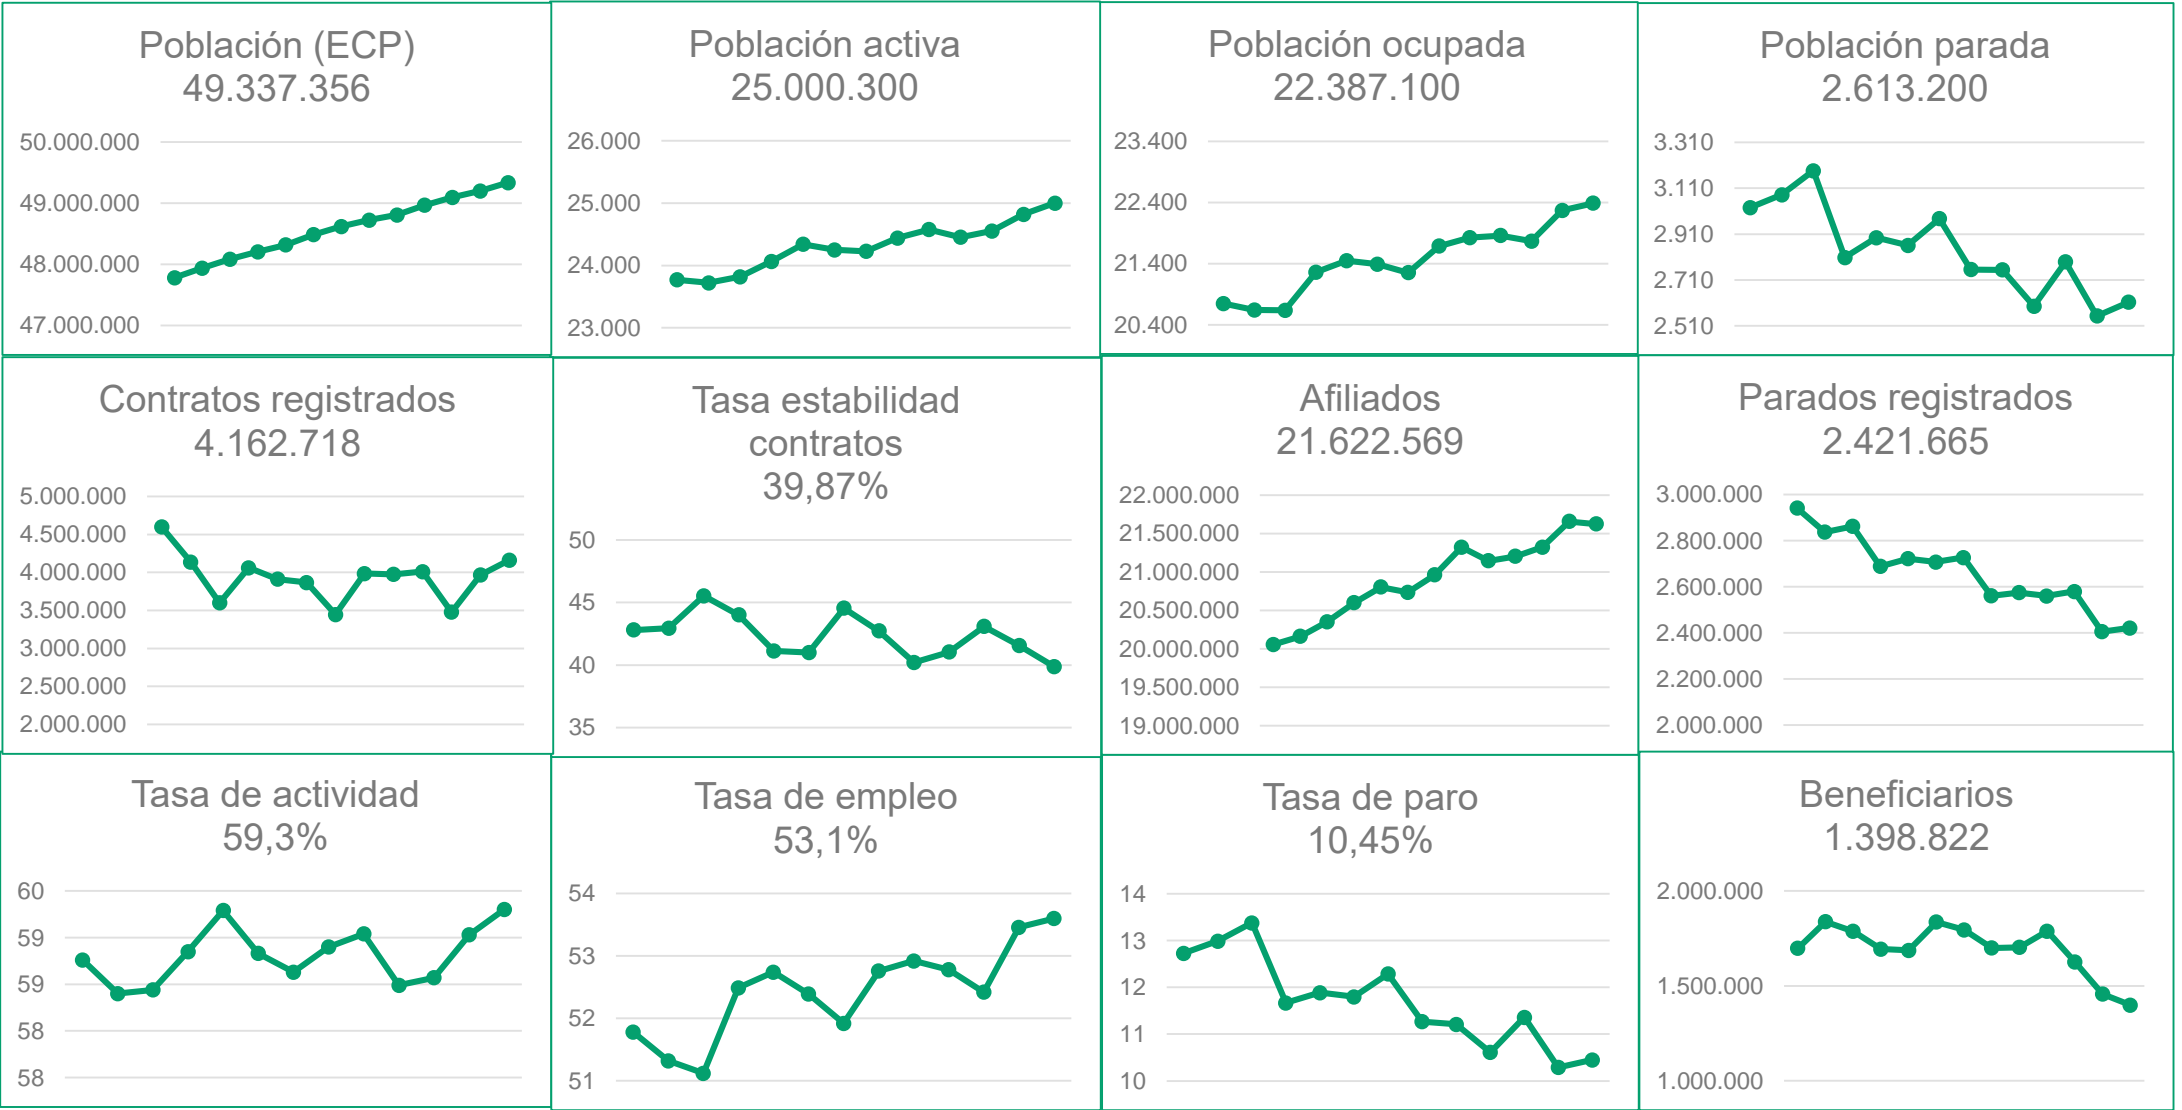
Población (ECP)
49.337.356

50.000.000
49.000.000
48.000.000
47.000.000

Población activa
25.000.300

26.000
25.000
24.000
23.000

Población ocupada
22.387.100

23.400
22.400
21.400
20.400

Población parada
2.613.200

3.310
3.110
2.910
2.710
2.510

Contratos registrados
4.162.718

5.000.000
4.500.000
4.000.000
3.500.000
3.000.000
2.500.000
2.000.000

Tasa estabilidad contratos
39,87%

50
45
40
35

Afiliados
21.622.569

22.000.000
21.500.000
21.000.000
20.500.000
20.000.000
19.500.000
19.000.000

Parados registrados
2.421.665

3.000.000
2.800.000
2.600.000
2.400.000
2.200.000
2.000.000

Tasa de actividad
59,3%

60
59
59
58
58

Tasa de empleo
53,1%

54
53
52
51

Tasa de paro
10,45%

14
13
12
11
10

Beneficiarios
1.398.822

2.000.000
1.500.000
1.000.000